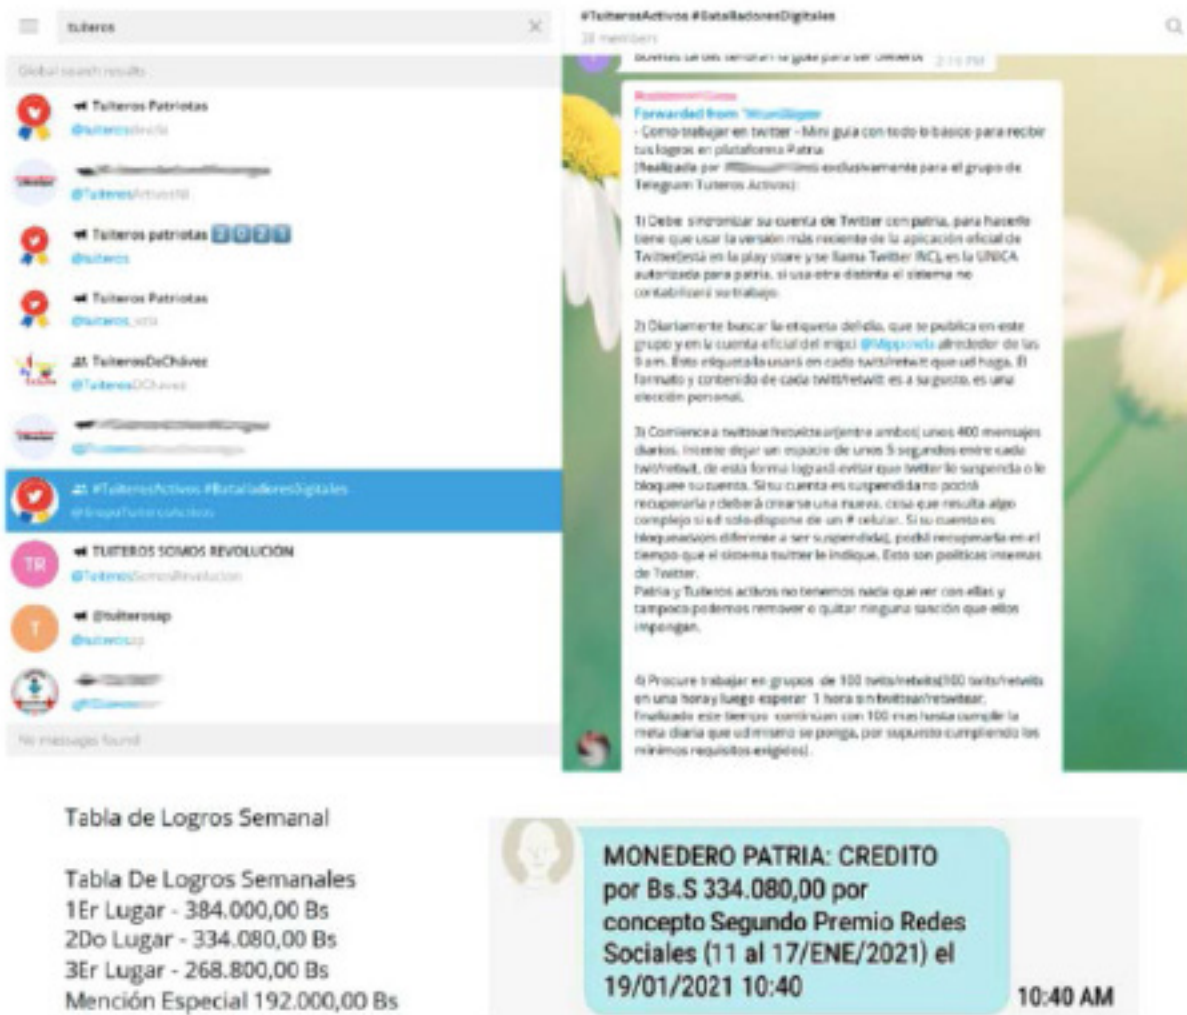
tuiteros

Global search results

Tuiteros Patriotas
@tuiteros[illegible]

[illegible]
@Tuiteros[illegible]

Tuiteros patriotas 2021
@tuiteros

Tuiteros Patriotas
@tuiteros_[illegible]

TuiterosDeChávez
@TuiterosDChavez

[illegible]
@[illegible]

#TuiterosActivos #BatalladoresDigitales
@GrupoTuiteros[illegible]

TUITEROS SOMOS REVOLUCIÓN
@TuiterosSomosRevolucion

@tuiterosap
@tuiterosap

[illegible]
@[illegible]

No messages found

#TuiterosActivos #BatalladoresDigitales
38 members

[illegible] 2:15 PM

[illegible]
Forwarded from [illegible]
- Como trabajar en twitter - Mini guía con todo lo básico para recibir tus logros en plataforma Patria
(Realizada por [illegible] exclusivamente para el grupo de Telegram Tuiteros Activos):

1) Debe sincronizar su cuenta de Twitter con patria, para hacerlo tiene que usar la versión más reciente de la aplicación oficial de Twitter(está en la play store y se llama Twitter INC), es la ÚNICA autorizada para patria, si usa otra distinta el sistema no contabilizará su trabajo.

2) Diariamente buscar la etiqueta del día, que se publica en este grupo y en la cuenta oficial del mippci @Mippcivzla alrededor de las 8 am. Esta etiqueta la usará en cada twit/retwit que ud haga. El formato y contenido de cada twit/retwit es a su gusto, es una elección personal.

3) Comience a twittear/retwitear(entre ambos) unos 400 mensajes diarios. Intente dejar un espacio de unos 5 segundos entre cada twit/retwit, de está forma logrará evitar que twitter lo suspenda o le bloquee su cuenta. Si su cuenta es suspendida no podrá recuperarla y deberá crearse una nueva, cosa que resulta algo complejo si ud solo dispone de un # celular. Si su cuenta es bloqueada(es diferente a ser suspendida), podrá recuperarla en el tiempo que el sistema twitter le indique. Esto son políticas internas de Twitter.
Patria y Tuiteros activos no tenemos nada que ver con ellas y tampoco podemos remover o quitar ninguna sanción que ellos impongan.

4) Procure trabajar en grupos de 100 twits/retwits(100 twits/retwits en una hora y luego esperar 1 hora sin twittear/retwitear, finalizado este tiempo continúan con 100 más hasta cumplir la meta diaria que ud mismo se ponga, por supuesto cumpliendo los mínimos requisitos exigidos).

Tabla de Logros Semanal

Tabla De Logros Semanales
1Er Lugar - 384.000,00 Bs
2Do Lugar - 334.080,00 Bs
3Er Lugar - 268.800,00 Bs
Mención Especial 192.000,00 Bs

MONEDERO PATRIA: CREDITO por Bs.S 334.080,00 por concepto Segundo Premio Redes Sociales (11 al 17/ENE/2021) el 19/01/2021 10:40

10:40 AM